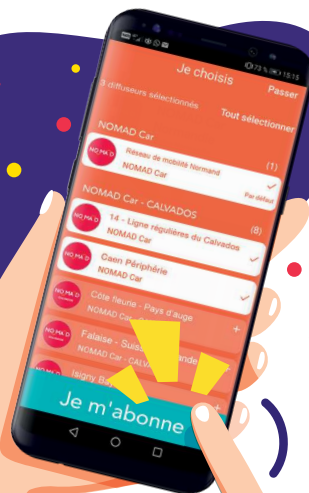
73 % 15:15

Je choisis

Passer

3 diffuseurs sélectionnés

Tout sélectionner

NOMAD Car

NOMAD

Reseau de mobilité Normand

NOMAD Car

(1)

Par défaut

NOMAD Car - CALVADOS

(8)

NOMAD

14 - Ligne régulières du Calvados

NOMAD Car

NOMAD

Caen Périphérie

NOMAD Car

Côte fleurie - Pays d'auge

NOMAD Car

Falaise - Suisse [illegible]nde

NOMAD Car - CALV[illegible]

Isigny Ba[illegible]

Je m'abonne